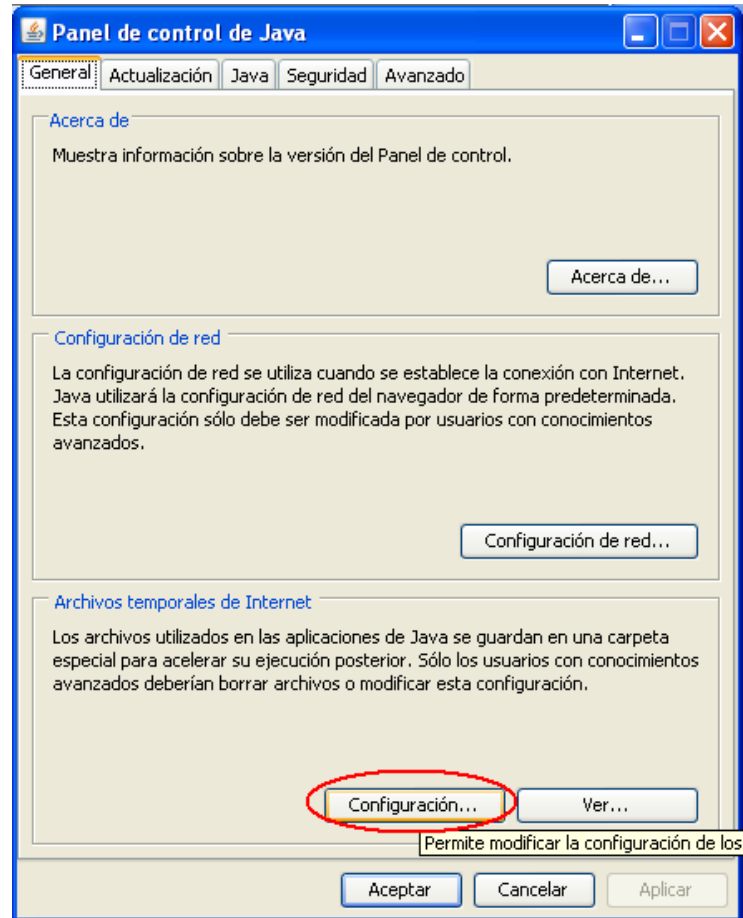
Panel de control de Java

General | Actualización | Java | Seguridad | Avanzado

Acerca de

Muestra información sobre la versión del Panel de control.

Acerca de...

Configuración de red

La configuración de red se utiliza cuando se establece la conexión con Internet. Java utilizará la configuración de red del navegador de forma predeterminada. Esta configuración sólo debe ser modificada por usuarios con conocimientos avanzados.

Configuración de red...

Archivos temporales de Internet

Los archivos utilizados en las aplicaciones de Java se guardan en una carpeta especial para acelerar su ejecución posterior. Sólo los usuarios con conocimientos avanzados deberían borrar archivos o modificar esta configuración.

Configuración...

Ver...

Permite modificar la configuración de los

Aceptar

Cancelar

Aplicar